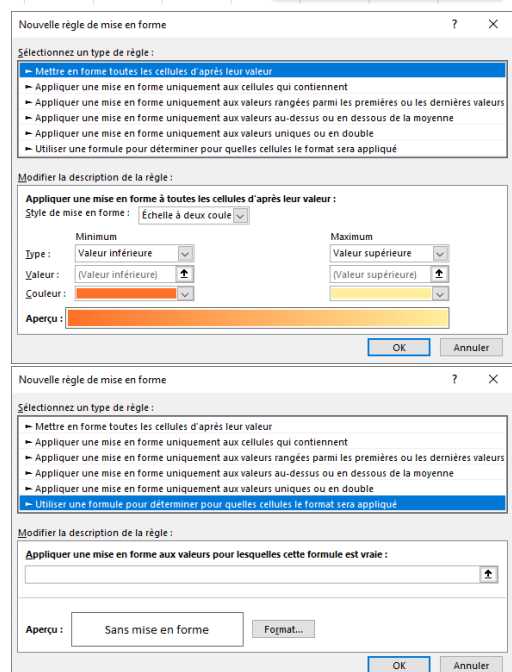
Nouvelle règle de mise en forme ? X

Sélectionnez un type de règle :

► Mettre en forme toutes les cellules d'après leur valeur
► Appliquer une mise en forme uniquement aux cellules qui contiennent
► Appliquer une mise en forme uniquement aux valeurs rangées parmi les premières ou les dernières valeurs
► Appliquer une mise en forme uniquement aux valeurs au-dessus ou en dessous de la moyenne
► Appliquer une mise en forme uniquement aux valeurs uniques ou en double
► Utiliser une formule pour déterminer pour quelles cellules le format sera appliqué

Modifier la description de la règle :

Appliquer une mise en forme à toutes les cellules d'après leur valeur :

Style de mise en forme : Échelle à deux coule

| | Minimum | Maximum |
|---|---|---|
| Type : | Valeur inférieure | Valeur supérieure |
| Valeur : | (Valeur inférieure) | (Valeur supérieure) |
| Couleur : | | |

Aperçu :

OK Annuler

Nouvelle règle de mise en forme ? X

Sélectionnez un type de règle :

► Mettre en forme toutes les cellules d'après leur valeur
► Appliquer une mise en forme uniquement aux cellules qui contiennent
► Appliquer une mise en forme uniquement aux valeurs rangées parmi les premières ou les dernières valeurs
► Appliquer une mise en forme uniquement aux valeurs au-dessus ou en dessous de la moyenne
► Appliquer une mise en forme uniquement aux valeurs uniques ou en double
► Utiliser une formule pour déterminer pour quelles cellules le format sera appliqué

Modifier la description de la règle :

Appliquer une mise en forme aux valeurs pour lesquelles cette formule est vraie :

Aperçu : Sans mise en forme Format...

OK Annuler